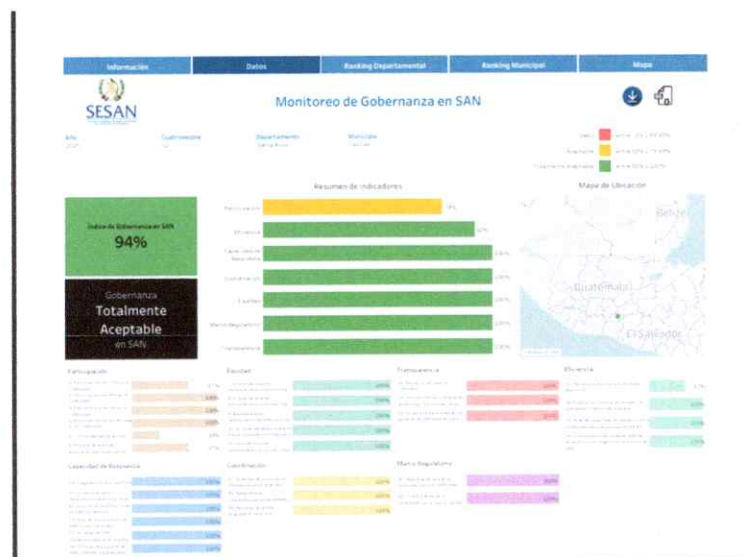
Información | Datos | Ranking Departamental | Ranking Municipal | Mapa

SESAN

Monitoreo de Gobernanza en SAN

Año 2021
Cuatrimestre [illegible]
Departamento Santa Rosa
Municipio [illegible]

Débil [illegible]
Aceptable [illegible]
Totalmente Aceptable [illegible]

Resumen de Indicadores

Participación 78%
Eficiencia 93%
Capacidad de Respuesta 100%
Coordinación 100%
Equidad 100%
Marco Regulatorio 100%
Transparencia 100%

Mapa de Ubicación

Belize
Guatemala
El Salvador

Índice de Gobernanza en SAN
94%

Gobernanza
Totalmente Aceptable
en SAN

Participación
Equidad
Transparencia
Eficiencia
Capacidad de Respuesta
Coordinación
Marco Regulatorio